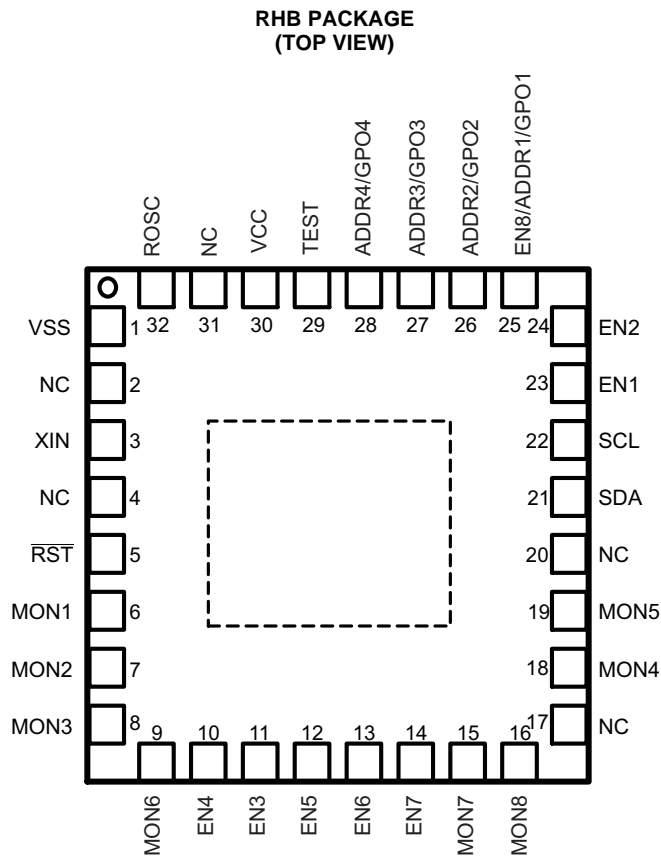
RHB PACKAGE
(TOP VIEW)

ROSC NC VCC TEST ADDR4/GPO4 ADDR3/GPO3 ADDR2/GPO2 EN8/ADDR1/GPO1

32 31 30 29 28 27 26 25

VSS 1
NC 2
XIN 3
NC 4
$\overline{RST}$ 5
MON1 6
MON2 7
MON3 8

24 EN2
23 EN1
22 SCL
21 SDA
20 NC
19 MON5
18 MON4
17 NC

9 10 11 12 13 14 15 16

MON6 EN4 EN3 EN5 EN6 EN7 MON7 MON8